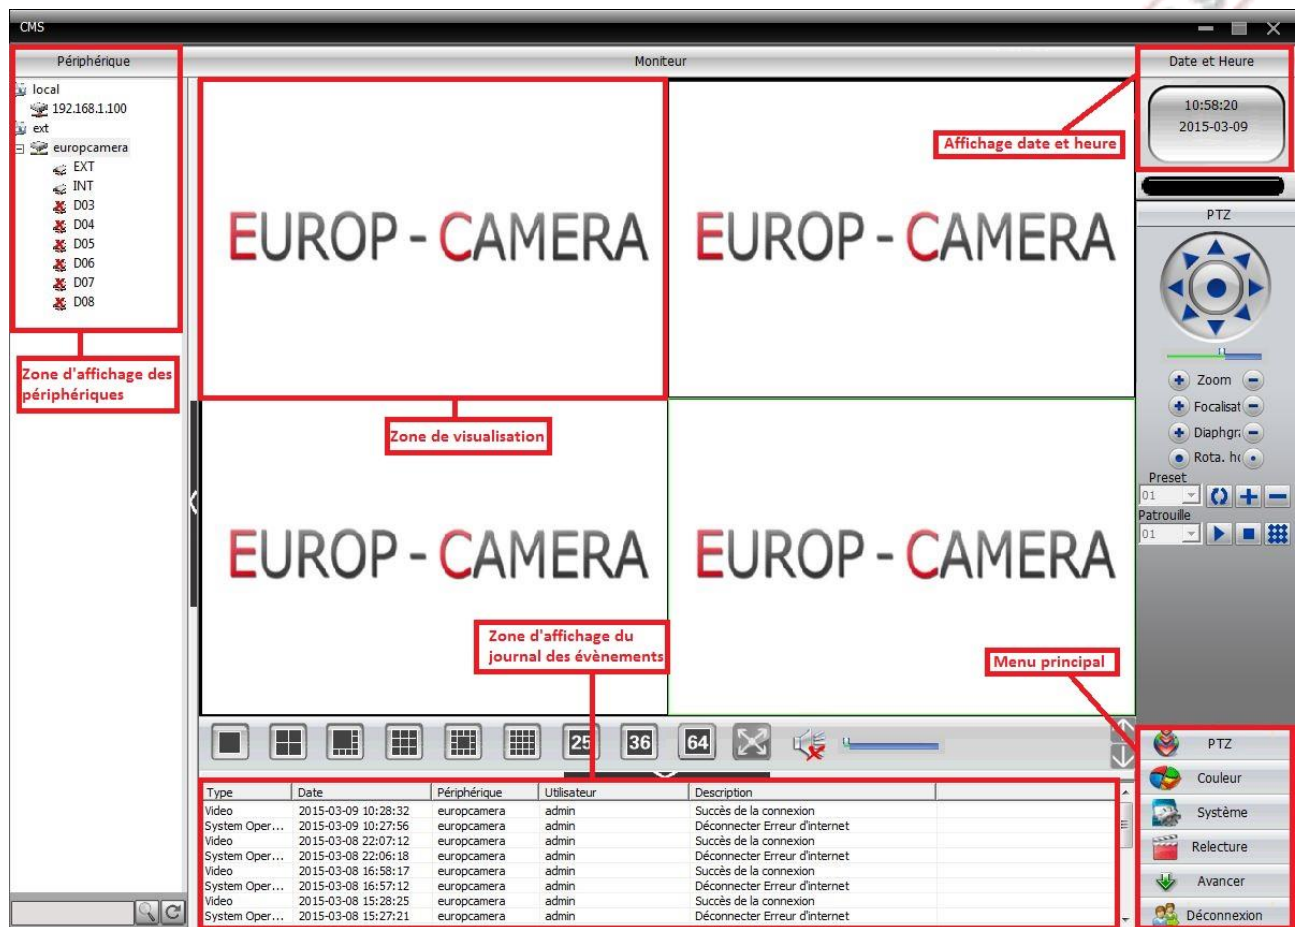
CMS

Périphérique

local
192.168.1.100
ext
europcamera
EXT
INT
D03
D04
D05
D06
D07
D08

Zone d'affichage des périphériques

Moniteur

EUROP - CAMERA

EUROP - CAMERA

EUROP - CAMERA

EUROP - CAMERA

Zone de visualisation

Zone d'affichage du journal des évènements

Date et Heure

10:58:20
2015-03-09

Affichage date et heure

PTZ

Zoom
Focalisat
Diaphgr
Rota. h
Preset
01
Patrouille
01

Menu principal

25 36 64

| Type | Date | Périphérique | Utilisateur | Description |
|---|---|---|---|---|
| Video | 2015-03-09 10:28:32 | europcamera | admin | Succès de la connexion |
| System Oper... | 2015-03-09 10:27:56 | europcamera | admin | Déconnecter Erreur d'internet |
| Video | 2015-03-08 22:07:12 | europcamera | admin | Succès de la connexion |
| System Oper... | 2015-03-08 22:06:18 | europcamera | admin | Déconnecter Erreur d'internet |
| Video | 2015-03-08 16:58:17 | europcamera | admin | Succès de la connexion |
| System Oper... | 2015-03-08 16:57:12 | europcamera | admin | Déconnecter Erreur d'internet |
| Video | 2015-03-08 15:28:25 | europcamera | admin | Succès de la connexion |
| System Oper... | 2015-03-08 15:27:21 | europcamera | admin | Déconnecter Erreur d'internet |

PTZ
Couleur
Système
Relecture
Avancer
Déconnexion